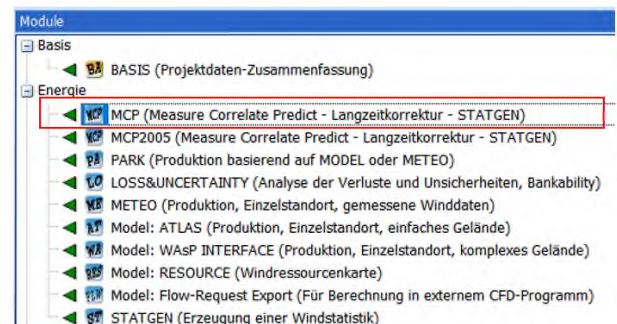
Module

Basis

BA BASIS (Projektdaten-Zusammenfassung)

Energie

MCP MCP (Measure Correlate Predict - Langzeitkorrektur - STATGEN)

MCP MCP2005 (Measure Correlate Predict - Langzeitkorrektur - STATGEN)

PA PARK (Produktion basierend auf MODEL oder METEO)

LO LOSS&UNCERTAINTY (Analyse der Verluste und Unsicherheiten, Bankability)

ME METEO (Produktion, Einzelstandort, gemessene Winddaten)

AT Model: ATLAS (Produktion, Einzelstandort, einfaches Gelände)

WA Model: WAsP INTERFACE (Produktion, Einzelstandort, komplexes Gelände)

RES Model: RESOURCE (Windressourcenkarte)

FLW Model: Flow-Request Export (Für Berechnung in externem CFD-Programm)

ST STATGEN (Erzeugung einer Windstatistik)